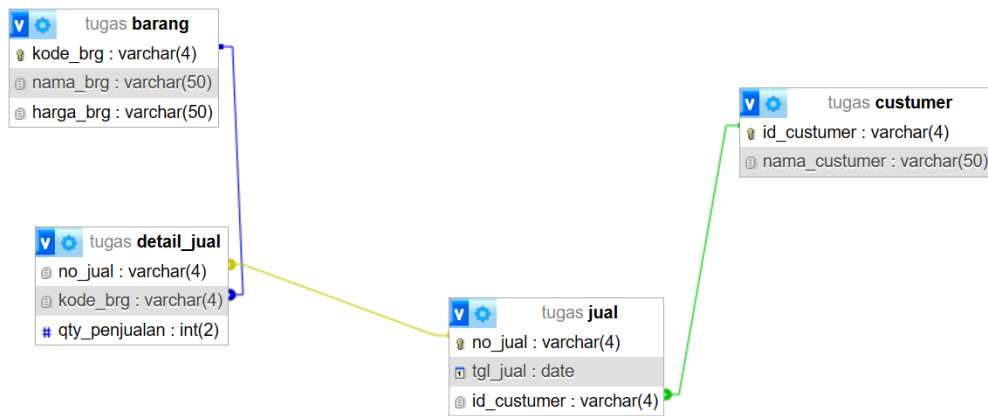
tugas **barang**
kode_brg : varchar(4)
nama_brg : varchar(50)
harga_brg : varchar(50)

tugas **custumer**
id_custumer : varchar(4)
nama_custumer : varchar(50)

tugas **detail_jual**
no_jual : varchar(4)
kode_brg : varchar(4)
qty_penjualan : int(2)

tugas **jual**
no_jual : varchar(4)
tgl_jual : date
id_custumer : varchar(4)